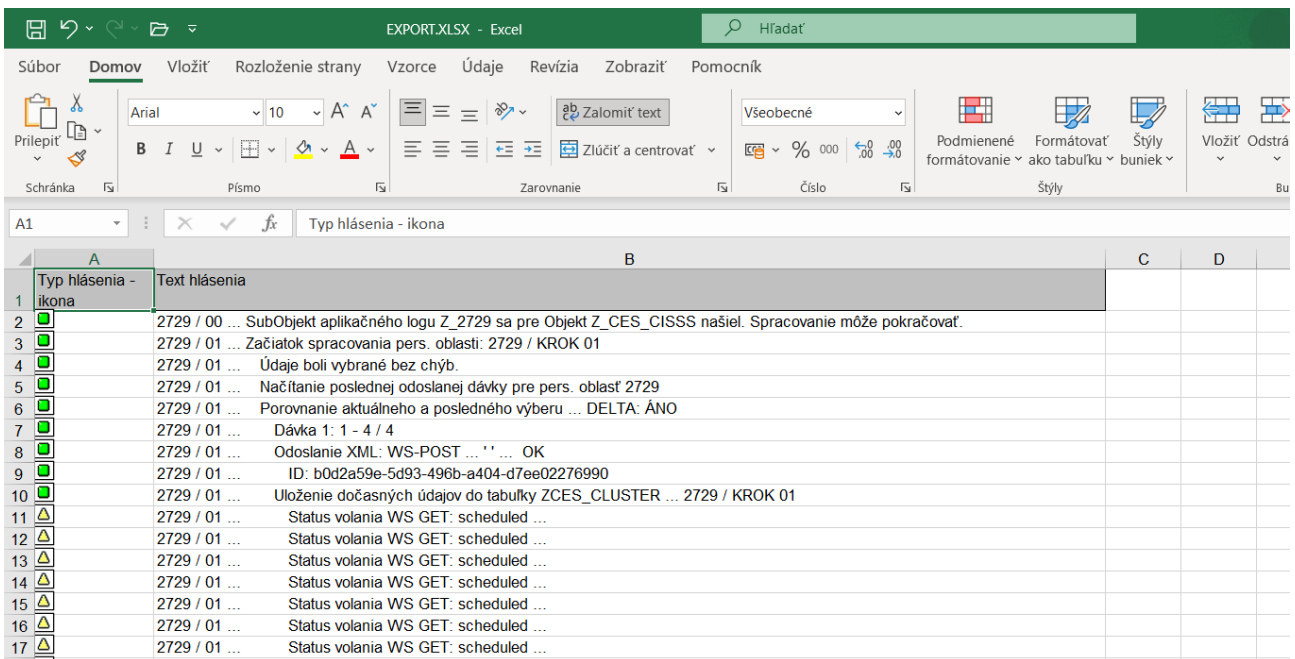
EXPORT.XLSX - Excel

Hľadať

Súbor Domov Vložiť Rozloženie strany Vzorce Údaje Revízia Zobraziť Pomocník

Prilepiť
Schránka

Arial 10
B I U
Písmo

Zalomiť text
Zlúčiť a centrovať
Zarovnanie

Všeobecné
% 000
Číslo

Podmienené formátovanie
Formátovať ako tabuľku
Štýly buniek
Štýly

Vložiť Odstrá
Bu

A1

Typ hlásenia - ikona

| | A | B | C | D |
|---|---|---|---|---|
| 1 | Typ hlásenia - ikona | Text hlásenia | | |
| 2 | | 2729 / 00 ... SubObjekt aplikačného logu Z_2729 sa pre Objekt Z_CES_CISSS našiel. Spracovanie môže pokračovať. | | |
| 3 | | 2729 / 01 ... Začiatok spracovania pers. oblasti: 2729 / KROK 01 | | |
| 4 | | 2729 / 01 ... Údaje boli vybrané bez chýb. | | |
| 5 | | 2729 / 01 ... Načítanie poslednej odoslanej dávky pre pers. oblasť 2729 | | |
| 6 | | 2729 / 01 ... Porovnanie aktuálneho a posledného výberu ... DELTA: ÁNO | | |
| 7 | | 2729 / 01 ... Dávka 1: 1 - 4 / 4 | | |
| 8 | | 2729 / 01 ... Odoslanie XML: WS-POST ... ' ' ... OK | | |
| 9 | | 2729 / 01 ... ID: b0d2a59e-5d93-496b-a404-d7ee02276990 | | |
| 10 | | 2729 / 01 ... Uloženie dočasných údajov do tabuľky ZCES_CLUSTER ... 2729 / KROK 01 | | |
| 11 | | 2729 / 01 ... Status volania WS GET: scheduled ... | | |
| 12 | | 2729 / 01 ... Status volania WS GET: scheduled ... | | |
| 13 | | 2729 / 01 ... Status volania WS GET: scheduled ... | | |
| 14 | | 2729 / 01 ... Status volania WS GET: scheduled ... | | |
| 15 | | 2729 / 01 ... Status volania WS GET: scheduled ... | | |
| 16 | | 2729 / 01 ... Status volania WS GET: scheduled ... | | |
| 17 | | 2729 / 01 ... Status volania WS GET: scheduled ... | | |